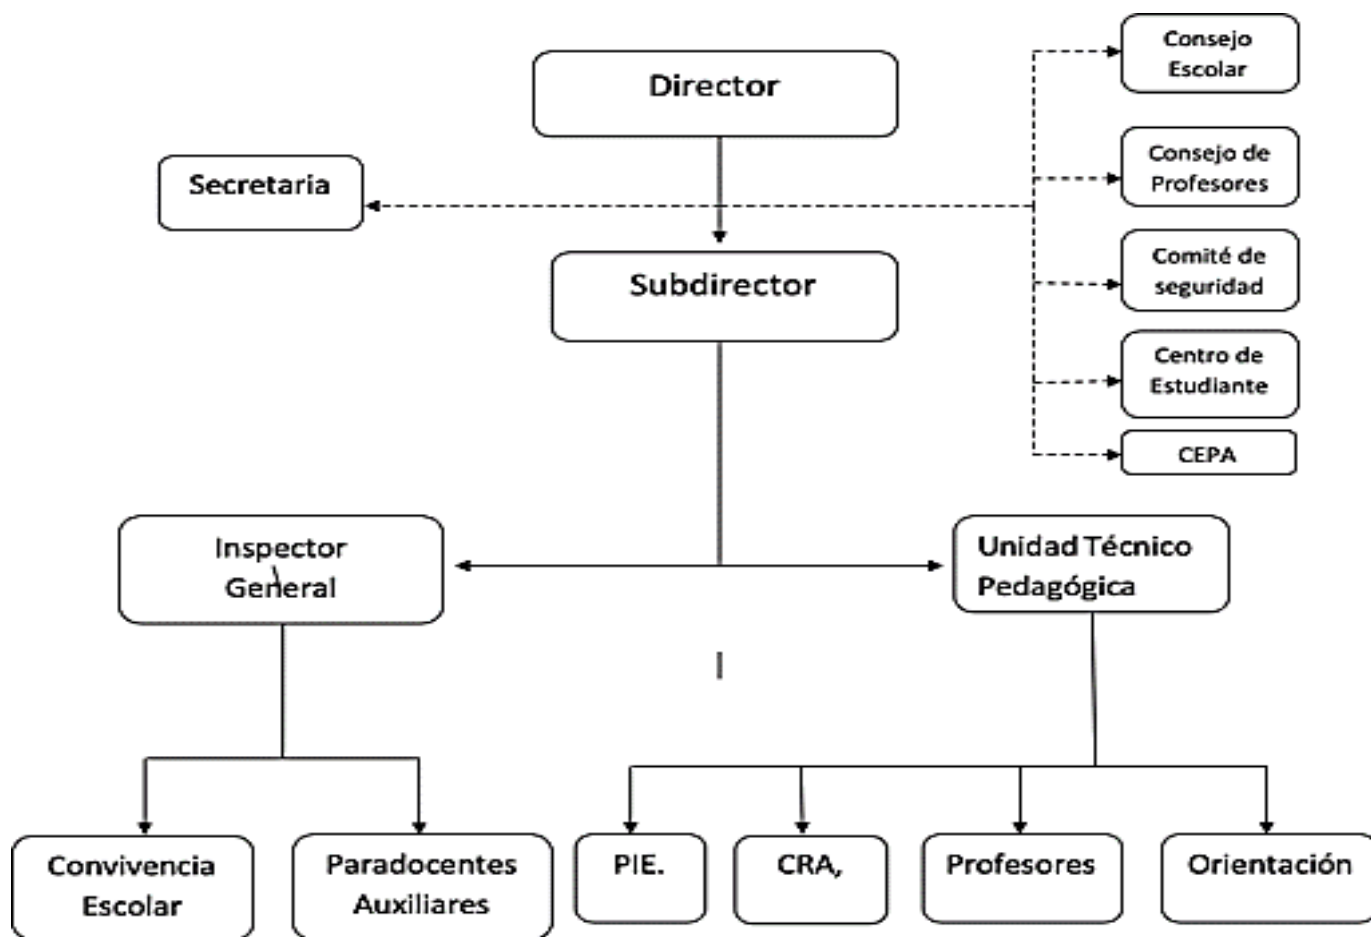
Director

Secretaria

Consejo Escolar

Consejo de Profesores

Comité de seguridad

Centro de Estudiante

CEPA

Subdirector

Inspector General

Unidad Técnico Pedagógica

Convivencia Escolar

Paradocentes Auxiliares

PIE.

CRA,

Profesores

Orientación